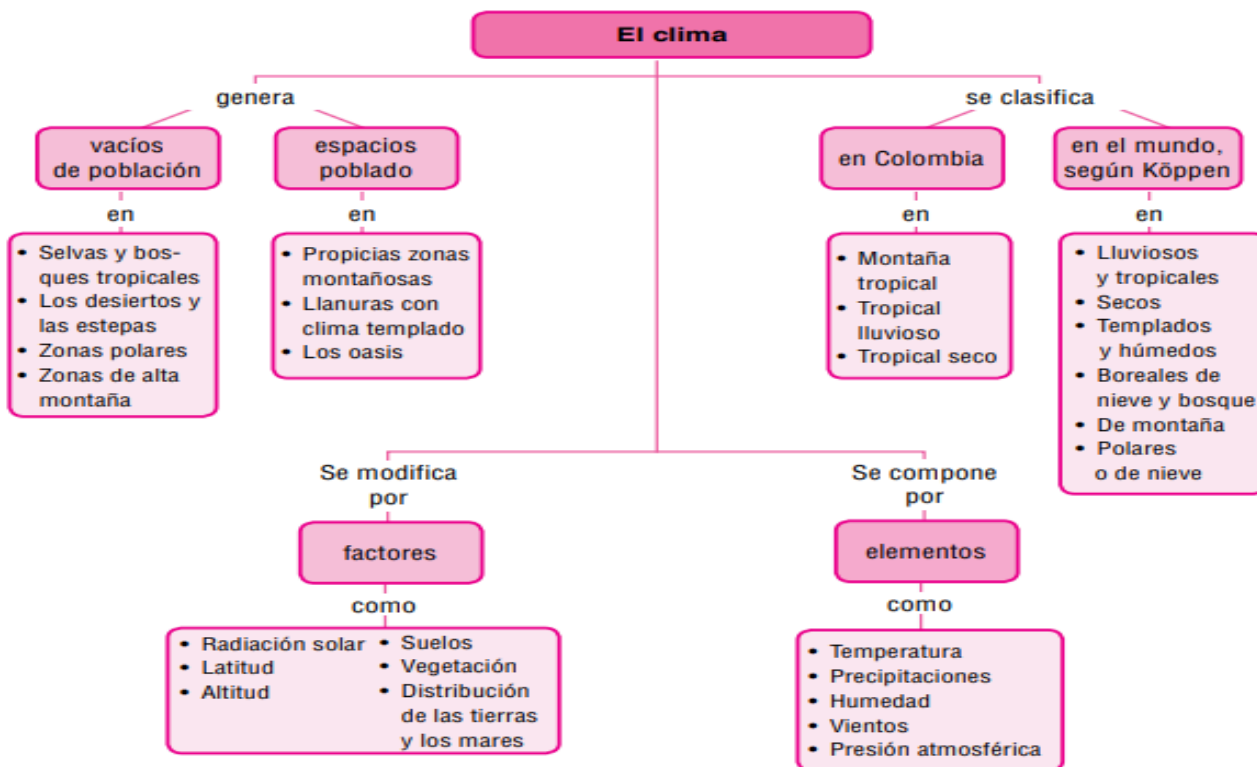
El clima

genera

vacíos de población

en

- Selvas y bosques tropicales
- Los desiertos y las estepas
- Zonas polares
- Zonas de alta montaña

espacios poblado

en

- Propicias zonas montañosas
- Llanuras con clima templado
- Los oasis

se clasifica

en Colombia

en

- Montaña tropical
- Tropical lluvioso
- Tropical seco

en el mundo, según Köppen

en

- Lluviosos y tropicales
- Secos
- Templados y húmedos
- Boreales de nieve y bosque
- De montaña
- Polares o de nieve

Se modifica por

factores

como

- Radiación solar
- Latitud
- Altitud
- Suelos
- Vegetación
- Distribución de las tierras y los mares

Se compone por

elementos

como

- Temperatura
- Precipitaciones
- Humedad
- Vientos
- Presión atmosférica